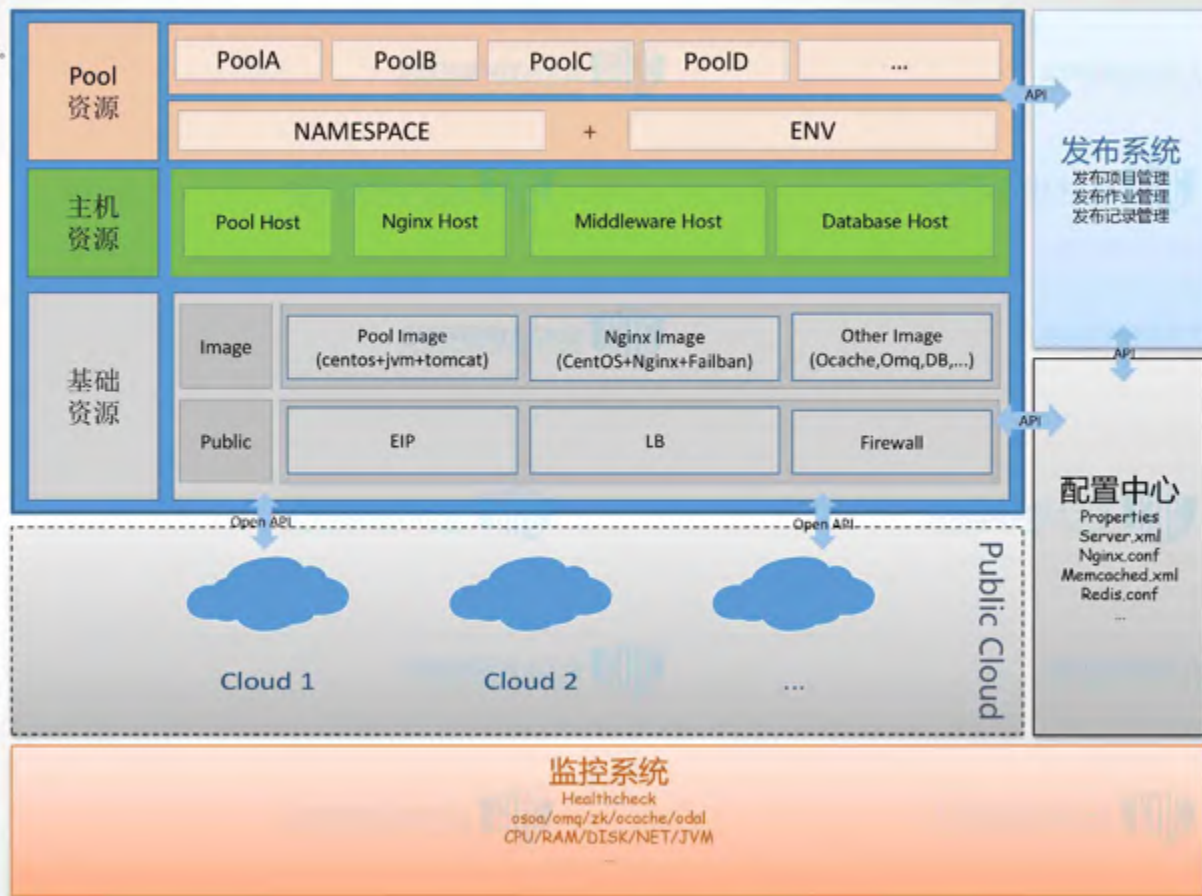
Pool
资源

PoolA | PoolB | PoolC | PoolD | ...

NAMESPACE + ENV

主机
资源

Pool Host | Nginx Host | Middleware Host | Database Host

基础
资源

Image

Pool Image
(centos+jvm+tomcat)

Nginx Image
(CentOS+Nginx+Failban)

Other Image
(Ocache,Omq,DB,...)

Public

EIP | LB | Firewall

Open API

Open API

Cloud 1

Cloud 2

...

Public Cloud

API

发布系统
发布项目管理
发布作业管理
发布记录管理

API

API

配置中心
Properties
Server.xml
Nginx.conf
Memcached.xml
Redis.conf
...

监控系统
Healthcheck
osoa/omq/zk/ocache/odal
CPU/RAM/DISK/NET/JVM
...